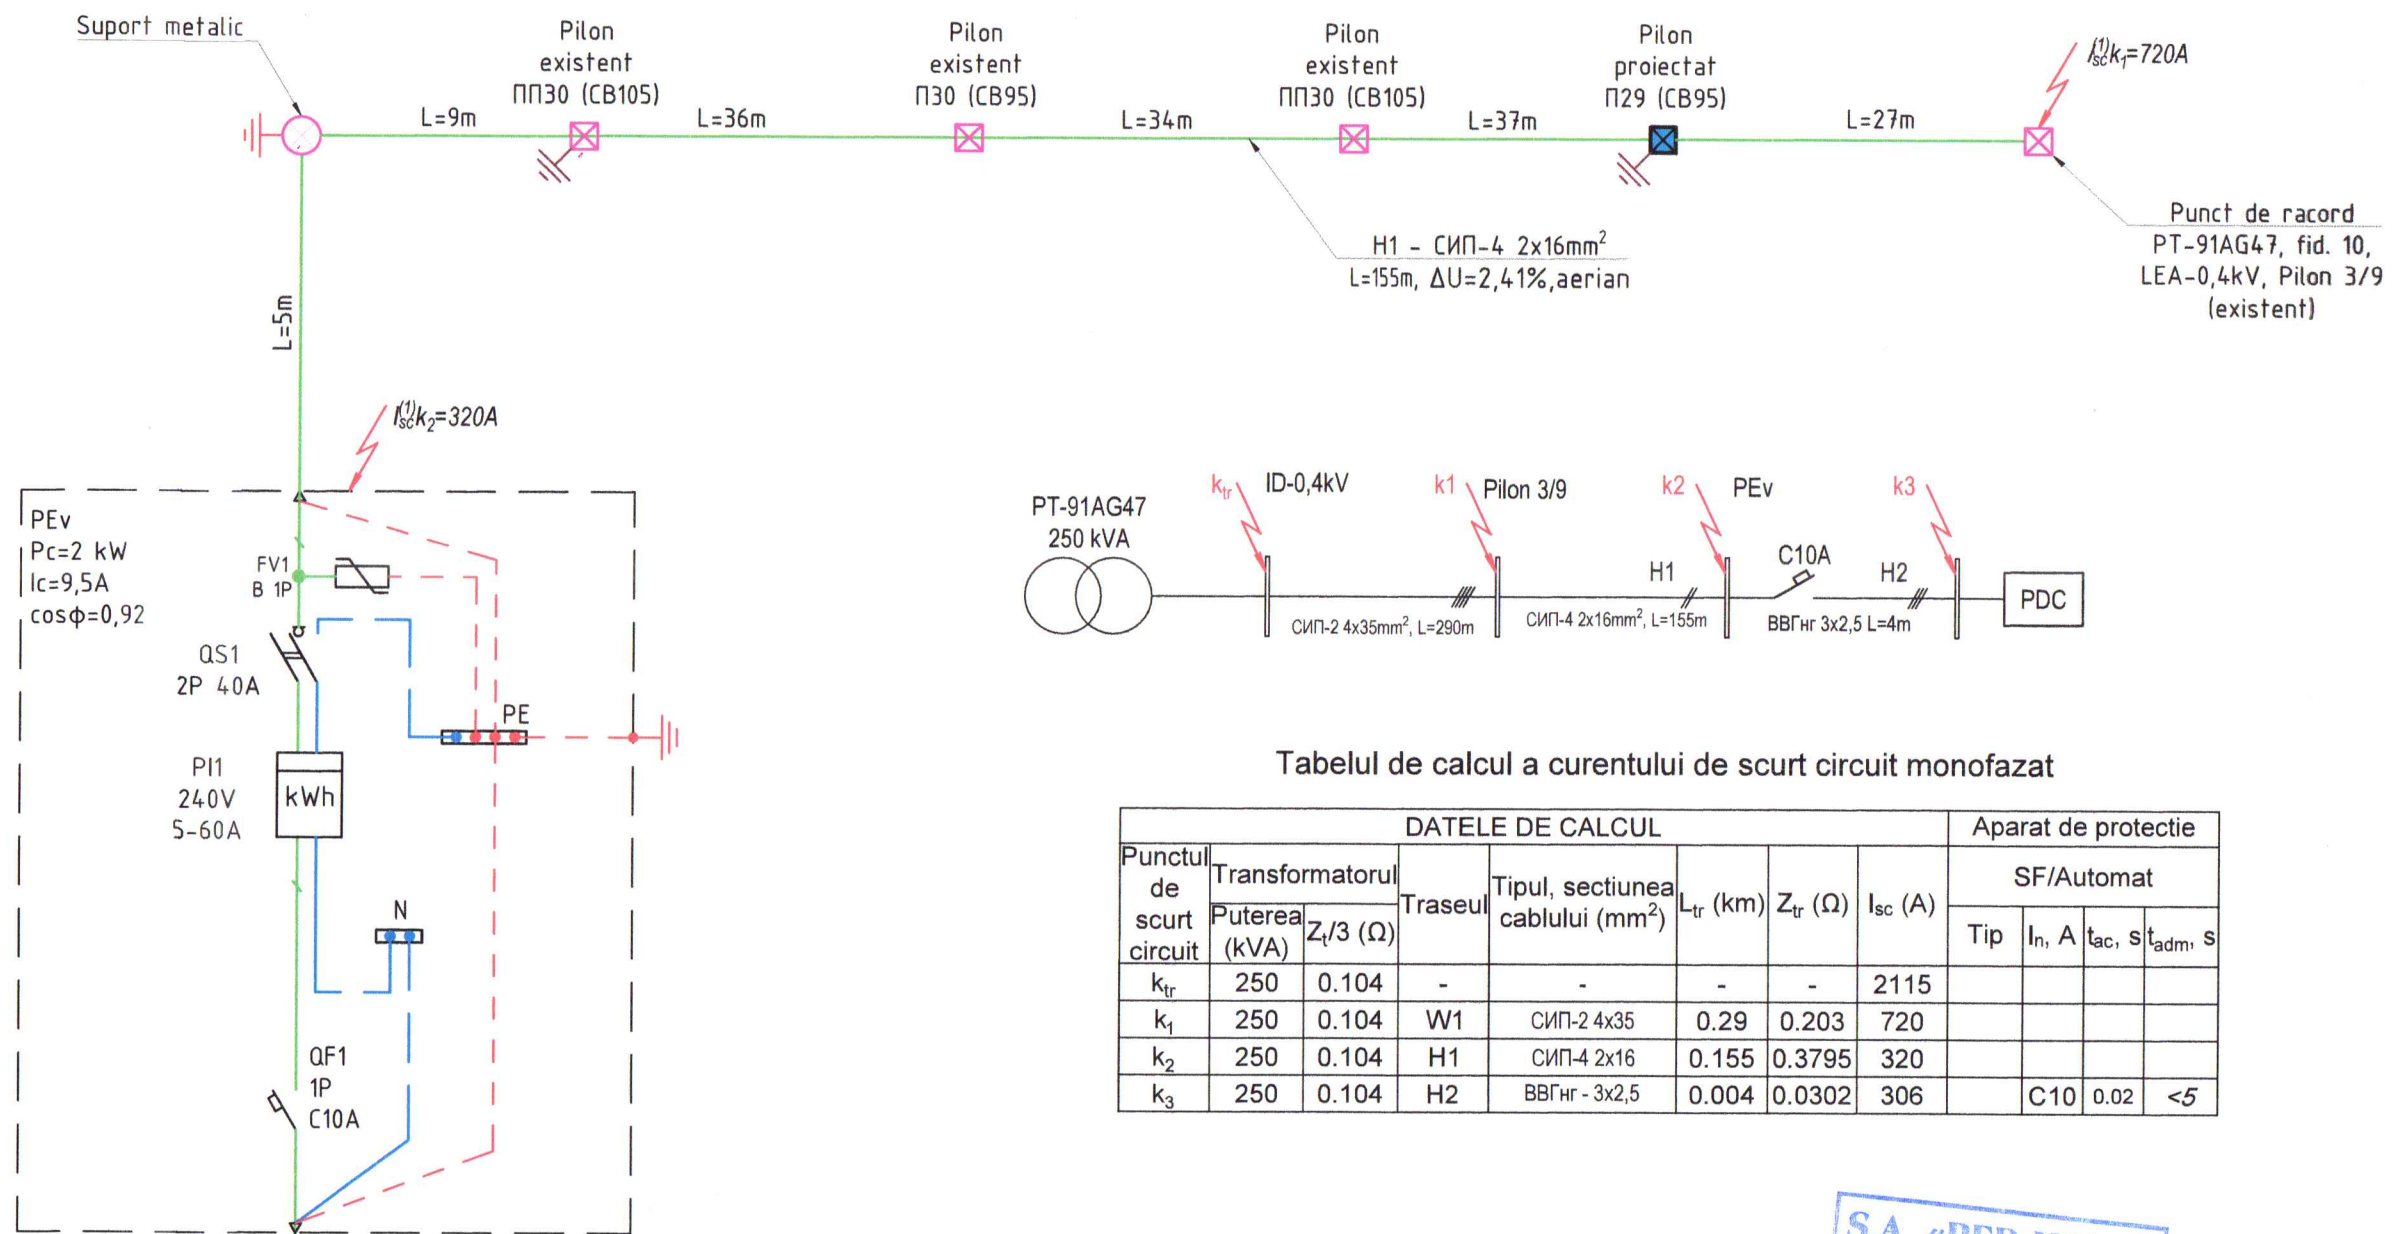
Suport metalic

Pilon existent ПП30 (CB105)

Pilon existent П30 (CB95)

Pilon existent ПП30 (CB105)

Pilon proiectat П29 (CB95)

$I_{sc}^{(1)}k_1$=720A

L=9m
L=36m
L=34m
L=37m
L=27m

Punct de racord PT-91AG47, fid. 10, LEA-0,4kV, Pilon 3/9 (existent)

H1 - СИП-4 2x16mm$^2$
L=155m, ΔU=2,41%,aerian

L=5m

$I_{sc}^{(1)}k_2$=320A

PEv
Pc=2 kW
Ic=9,5A
cosφ=0,92

FV1
B 1P

QS1
2P 40A

PE

PI1
240V
5-60A

kWh

N

QF1
1P
C10A

PT-91AG47
250 kVA

$k_{tr}$ ID-0,4kV
k1 Pilon 3/9
k2 PEv
k3

H1
C10A
H2
PDC

СИП-2 4x35mm$^2$, L=290m
СИП-4 2x16mm$^2$, L=155m
ВВГнг 3x2,5 L=4m

Tabelul de calcul a curentului de scurt circuit monofazat

| DATELE DE CALCUL | | | | | | | | Aparat de protectie | | | |
|---|---|---|---|---|---|---|---|---|---|---|---|
| Punctul de scurt circuit | Transformatorul | | Traseul | Tipul, sectiunea cablului (mm$^2$) | $L_{tr}$ (km) | $Z_{tr}$ (Ω) | $I_{sc}$ (A) | SF/Automat | | | |
| | Puterea (kVA) | $Z_t/3$ (Ω) | | | | | | Tip | $I_n$, A | $t_{ac}$, s | $t_{adm}$, s |
| $k_{tr}$ | 250 | 0.104 | - | - | - | - | 2115 | | | | |
| $k_1$ | 250 | 0.104 | W1 | СИП-2 4x35 | 0.29 | 0.203 | 720 | | | | |
| $k_2$ | 250 | 0.104 | H1 | СИП-4 2x16 | 0.155 | 0.3795 | 320 | | | | |
| $k_3$ | 250 | 0.104 | H2 | ВВГнг - 3x2,5 | 0.004 | 0.0302 | 306 | | C10 | 0.02 | <5 |

S.A. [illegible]